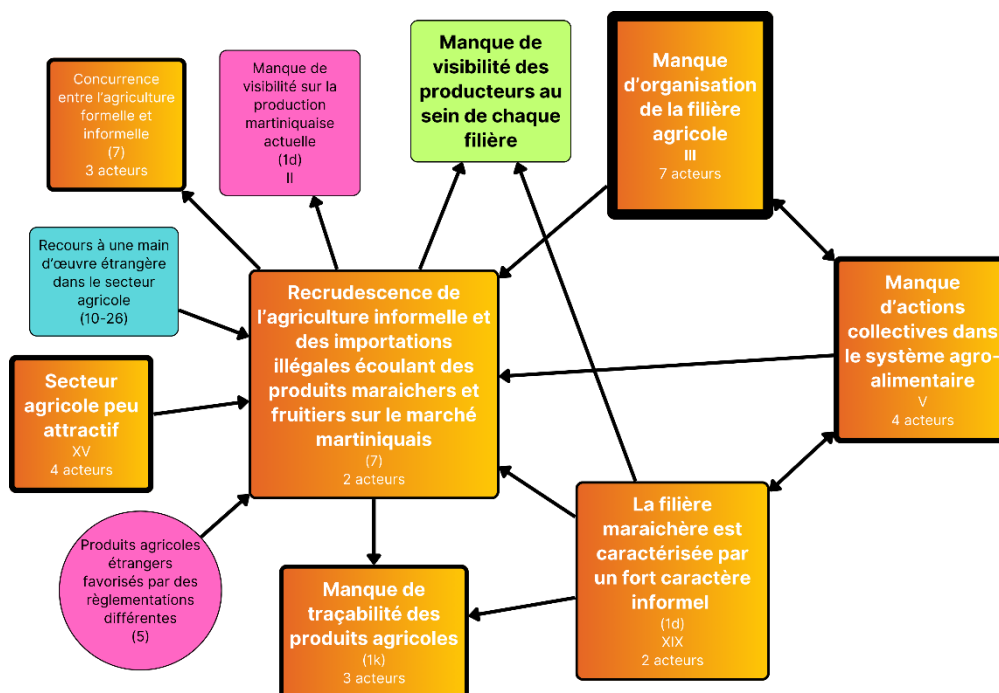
Concurrence entre l'agriculture formelle et informelle
(7)
3 acteurs

Manque de visibilité sur la production martiniquaise actuelle
(1d)
II

Manque de visibilité des producteurs au sein de chaque filière

Manque d'organisation de la filière agricole
III
7 acteurs

Recours à une main d'œuvre étrangère dans le secteur agricole
(10-26)

Recrudescence de l'agriculture informelle et des importations illégales écoulant des produits maraichers et fruitiers sur le marché martiniquais
(7)
2 acteurs

Manque d'actions collectives dans le système agro-alimentaire
V
4 acteurs

Secteur agricole peu attractif
XV
4 acteurs

Produits agricoles étrangers favorisés par des règlementations différentes
(5)

Manque de traçabilité des produits agricoles
(1k)
3 acteurs

La filière maraichère est caractérisée par un fort caractère informel
(1d)
XIX
2 acteurs